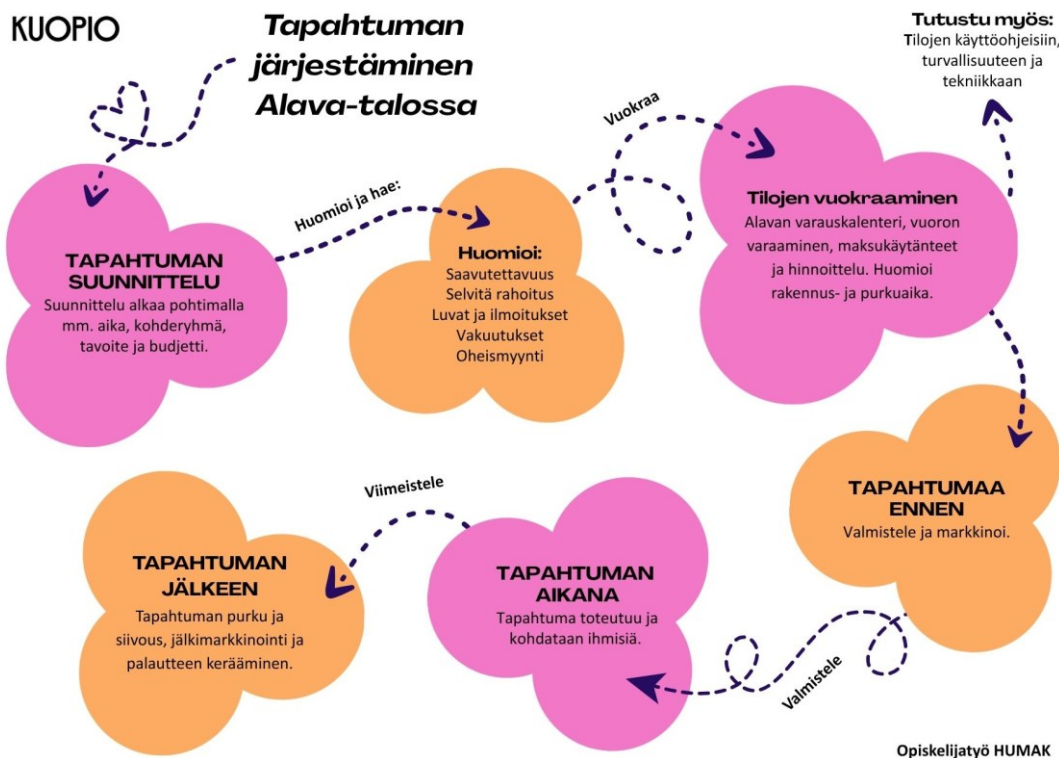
KUOPIO

Tapahtuman järjestäminen Alava-talossa

Tutustu myös:
Tilojen käyttöohjeisiin, turvallisuuteen ja tekniikkaan

TAPAHTUMAN SUUNNITTELU
Suunnittelu alkaa pohtimalla mm. aika, kohderyhmä, tavoite ja budjetti.

Huomioi ja hae:

Huomioi:
Saavutettavuus
Selvitä rahoitus
Luvat ja ilmoitukset
Vakuutukset
Oheismyynti

Vuokraa

Tilojen vuokraaminen
Alavan varauskalenteri, vuoron varaaminen, maksukäytänteet ja hinnoittelu. Huomioi rakennus- ja purkuaika.

TAPAHTUMAA ENNEN
Valmistele ja markkinoi.

Valmistele

TAPAHTUMAN AIKANA
Tapahtuma toteutuu ja kohdataan ihmisiä.

Viimeistele

TAPAHTUMAN JÄLKEEN
Tapahtuman purku ja siivous, jälkimarkkinointi ja palautteen kerääminen.

Opiskelijatyö HUMAK